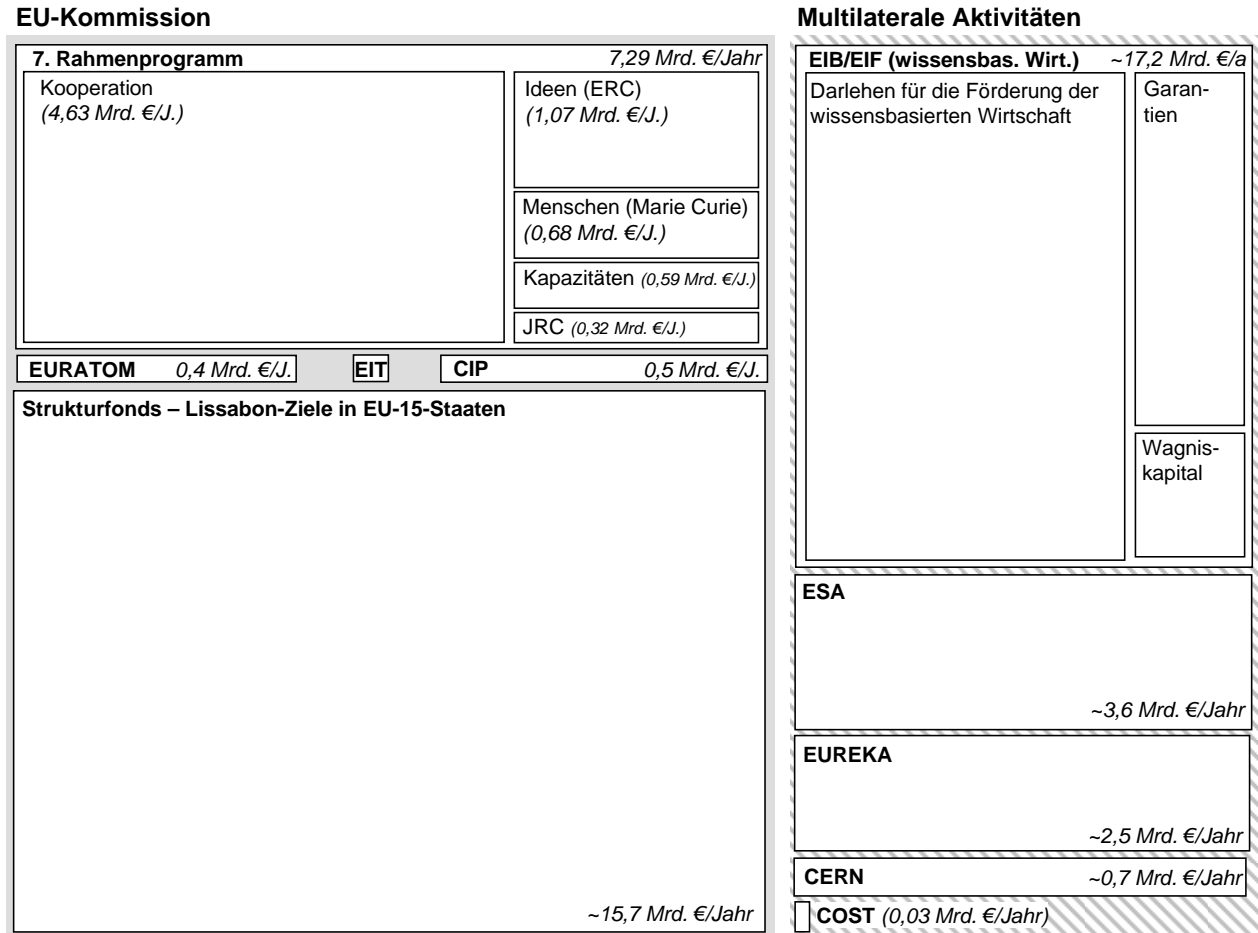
EU-Kommission

7. Rahmenprogramm 7,29 Mrd. €/Jahr

Kooperation
(4,63 Mrd. €/J.)

Ideen (ERC)
(1,07 Mrd. €/J.)

Menschen (Marie Curie)
(0,68 Mrd. €/J.)

Kapazitäten (0,59 Mrd. €/J.)

JRC (0,32 Mrd. €/J.)

EURATOM 0,4 Mrd. €/J.

EIT

CIP 0,5 Mrd. €/J.

Strukturfonds – Lissabon-Ziele in EU-15-Staaten

~15,7 Mrd. €/Jahr

Multilaterale Aktivitäten

EIB/EIF (wissensbas. Wirt.) ~17,2 Mrd. €/a

Darlehen für die Förderung der wissensbasierten Wirtschaft

Garantien

Wagniskapital

ESA

~3,6 Mrd. €/Jahr

EUREKA

~2,5 Mrd. €/Jahr

CERN ~0,7 Mrd. €/Jahr

COST (0,03 Mrd. €/Jahr)